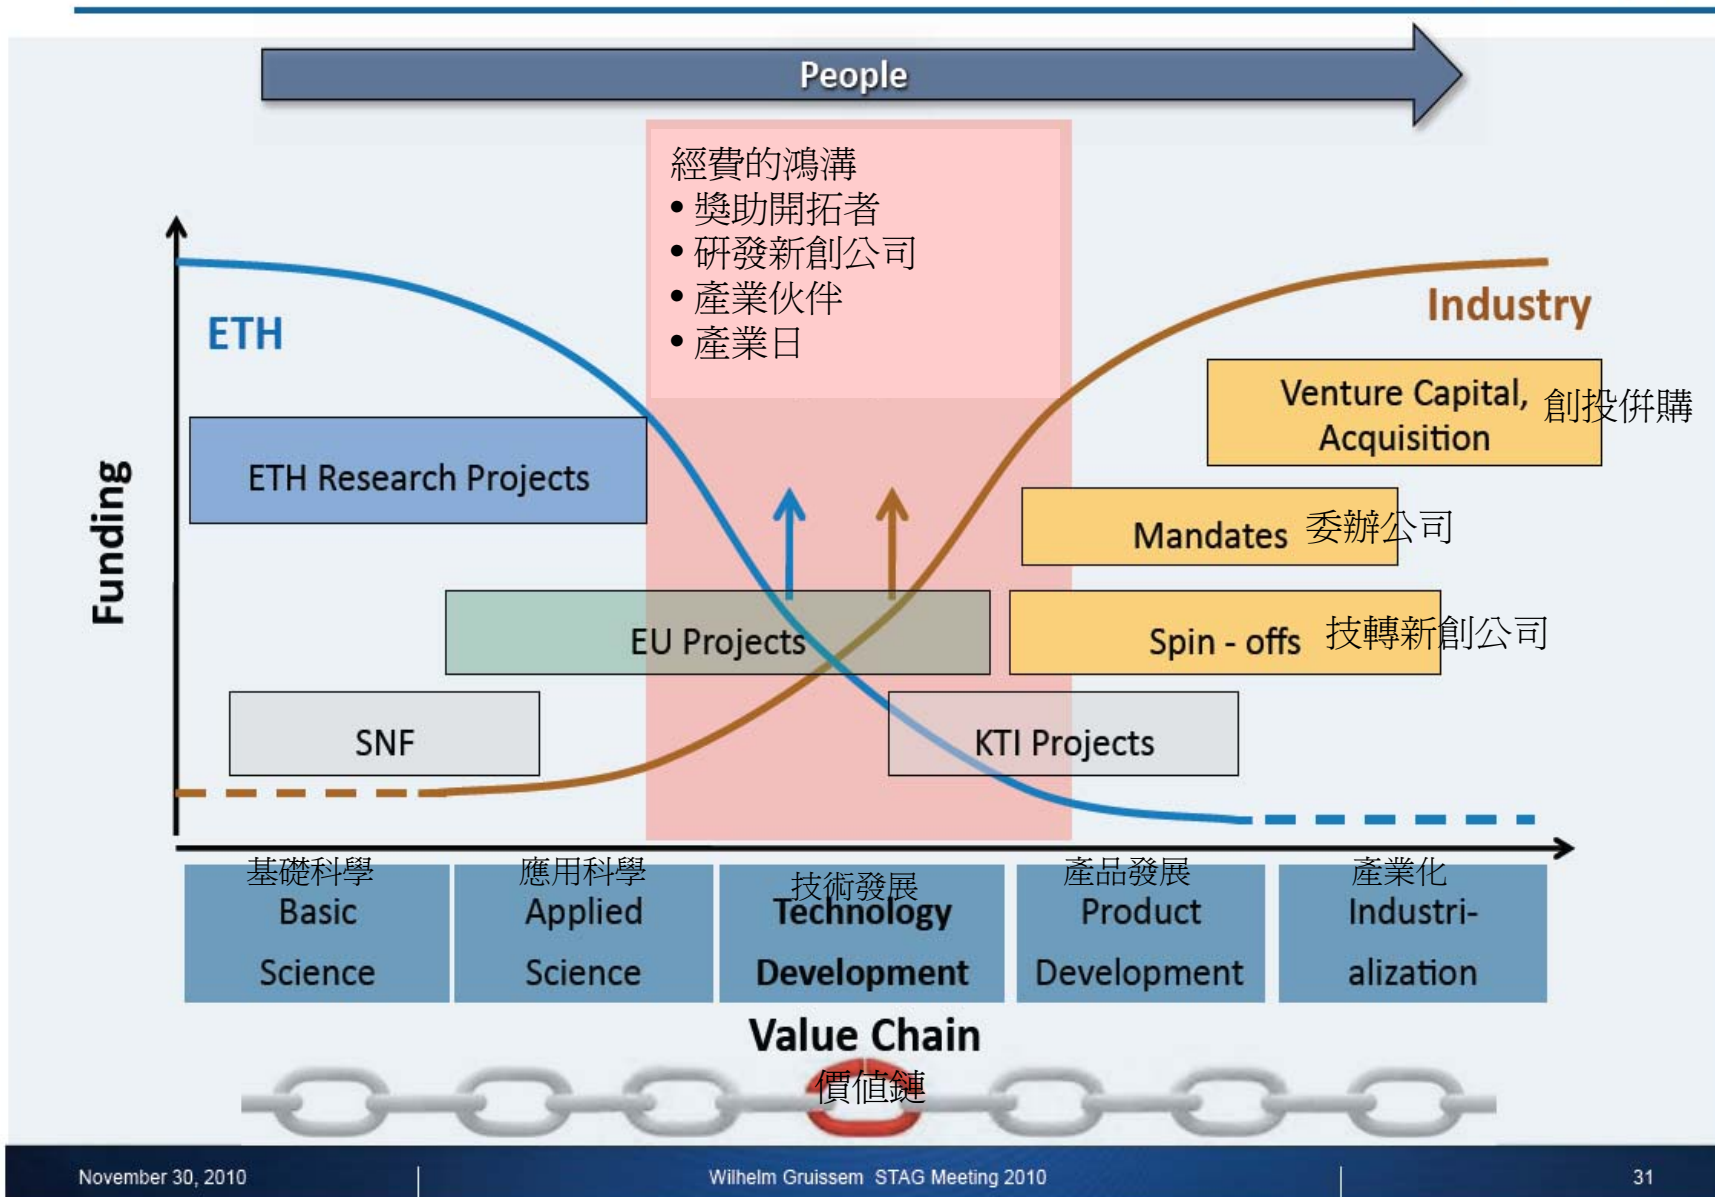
People

經費的鴻溝
• 獎助開拓者
• 研發新創公司
• 產業伙伴
• 產業日

ETH

Industry

Funding

ETH Research Projects

Venture Capital, Acquisition 創投併購

Mandates 委辦公司

EU Projects

Spin - offs 技轉新創公司

SNF

KTI Projects

基礎科學
Basic Science

應用科學
Applied Science

技術發展
Technology Development

產品發展
Product Development

產業化
Industrialization

Value Chain
價值鏈

November 30, 2010 | Wilhelm Gruissem STAG Meeting 2010 | 31